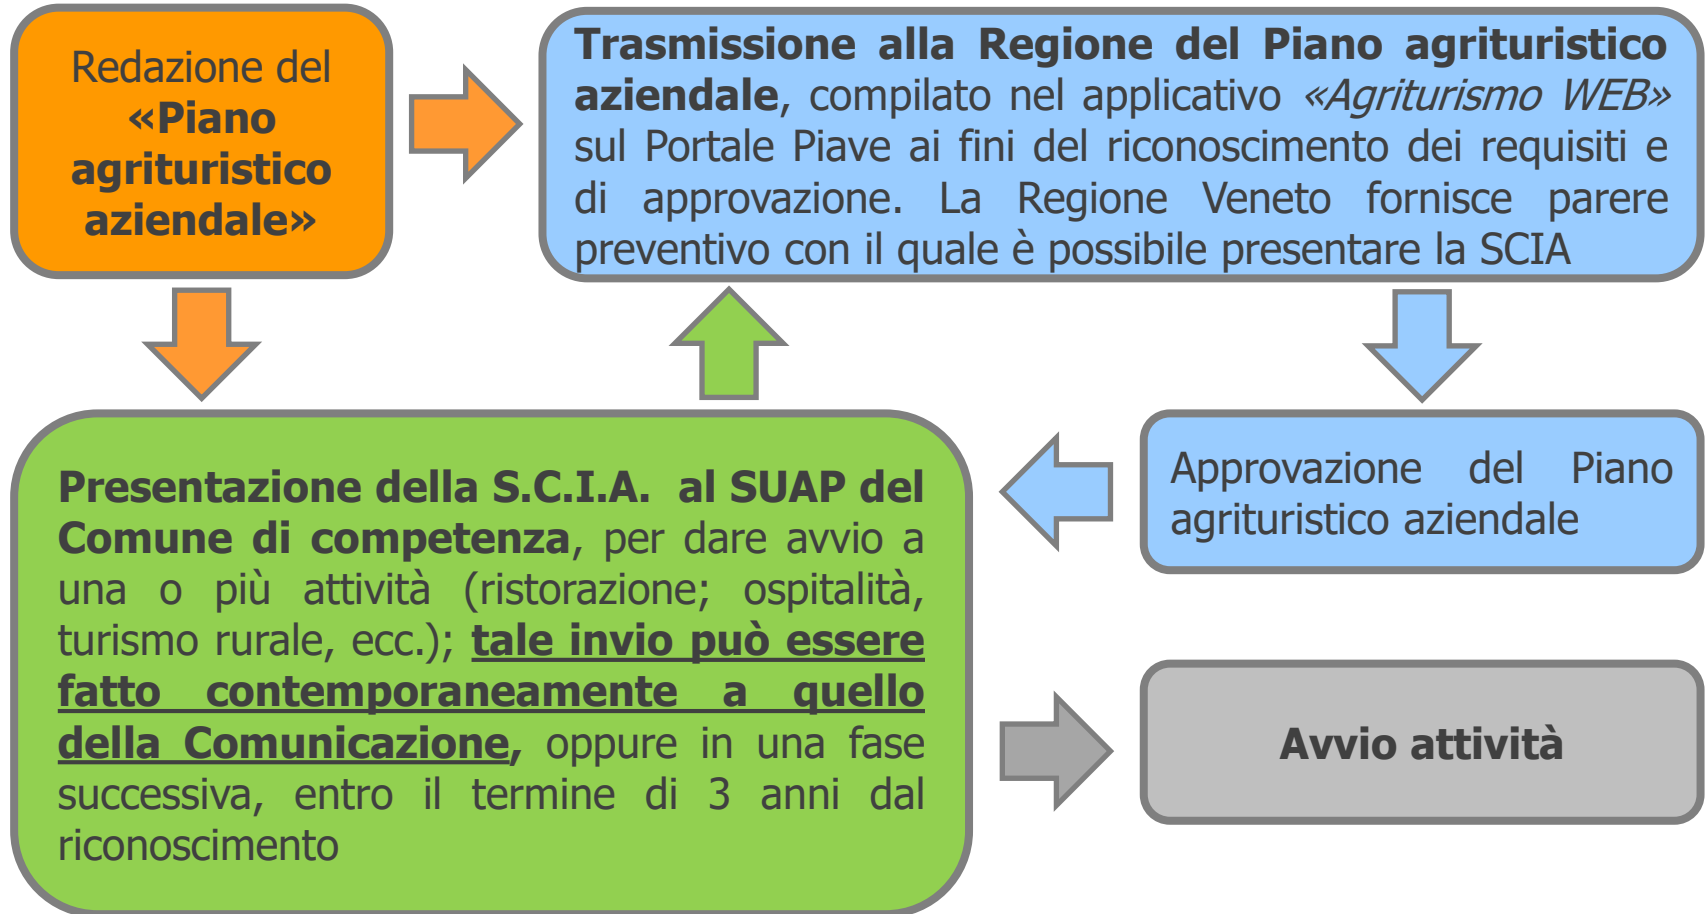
Redazione del «Piano agrituristico aziendale»

Trasmissione alla Regione del Piano agrituristico aziendale, compilato nel applicativo «Agriturismo WEB» sul Portale Piave ai fini del riconoscimento dei requisiti e di approvazione. La Regione Veneto fornisce parere preventivo con il quale è possibile presentare la SCIA

Approvazione del Piano agrituristico aziendale

Presentazione della S.C.I.A. al SUAP del Comune di competenza, per dare avvio a una o più attività (ristorazione; ospitalità, turismo rurale, ecc.); tale invio può essere fatto contemporaneamente a quello della Comunicazione, oppure in una fase successiva, entro il termine di 3 anni dal riconoscimento

Avvio attività